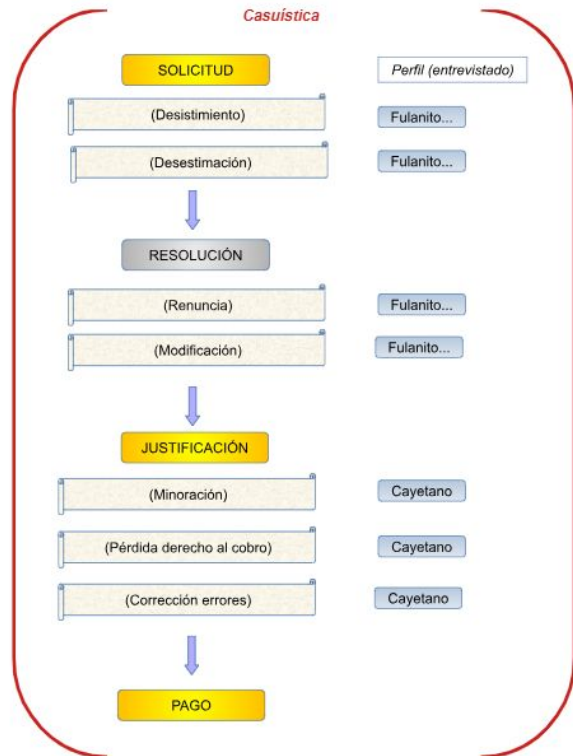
Casuística

SOLICITUD

Perfil (entrevistado)

(Desistimiento)

Fulanito...

(Desestimación)

Fulanito...

RESOLUCIÓN

(Renuncia)

Fulanito...

(Modificación)

Fulanito...

JUSTIFICACIÓN

(Minoración)

Cayetano

(Pérdida derecho al cobro)

Cayetano

(Corrección errores)

Cayetano

PAGO